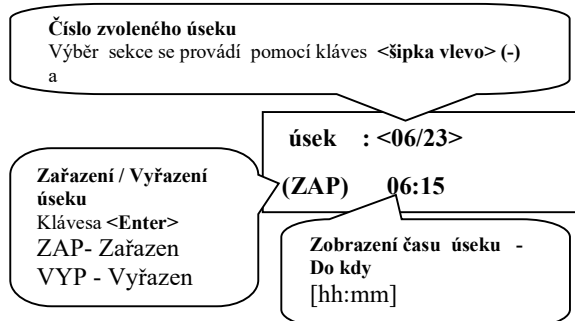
**Číslo zvoleného úseku**
Výběr sekce se provádí pomocí kláves **<šipka vlevo> (-)** a

**úsek : <06/23>**

**(ZAP) 06:15**

**Zařazení / Vyřazení úseku**
Klávesa **<Enter>**
ZAP- Zařazen
VYP - Vyřazen

**Zobrazení času úseku - Do kdy**
[hh:mm]